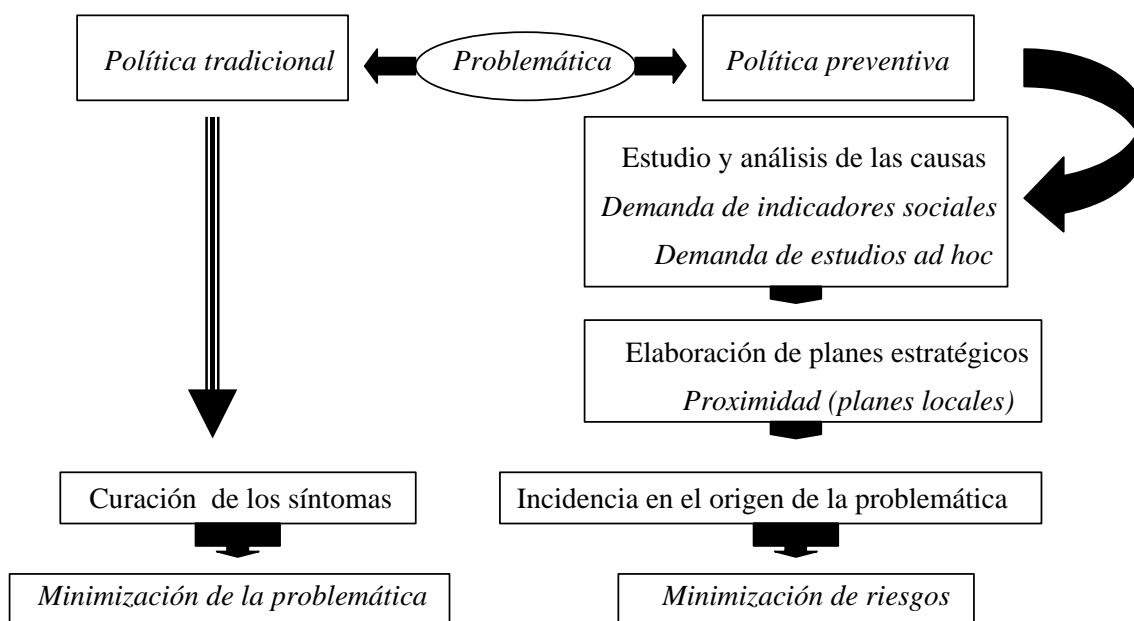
Política tradicional

Problemática

Política preventiva

Estudio y análisis de las causas
Demanda de indicadores sociales
Demanda de estudios ad hoc

Elaboración de planes estratégicos
Proximidad (planes locales)

Curación de los síntomas

Incidencia en el origen de la problemática

Minimización de la problemática

Minimización de riesgos